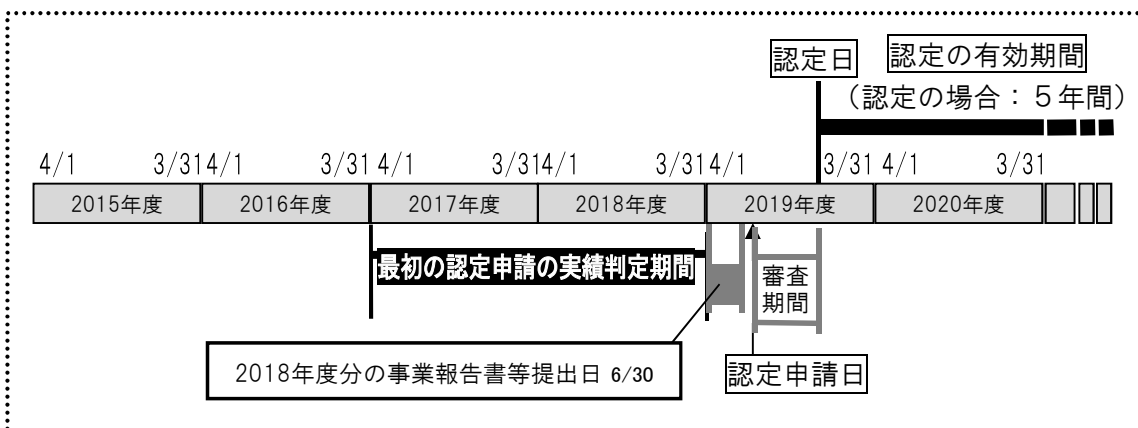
認定日

認定の有効期間

（認定の場合：５年間）

4/1 3/31 4/1 3/31 4/1 3/31 4/1 3/31 4/1 3/31 4/1 3/31

| 2015年度 | 2016年度 | 2017年度 | 2018年度 | 2019年度 | 2020年度 |
|---|---|---|---|---|---|

最初の認定申請の実績判定期間

審査期間

2018年度分の事業報告書等提出日 6/30

認定申請日